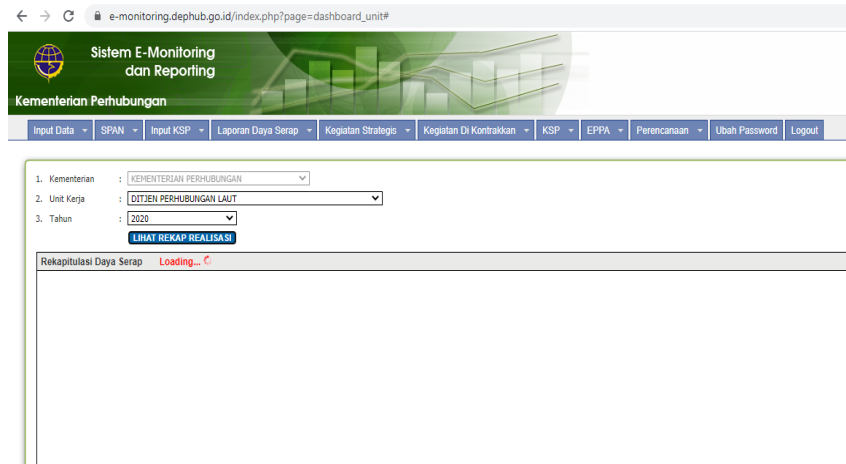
e-monitoring.dephub.go.id/index.php?page=dashboard_unit#

Sistem E-Monitoring dan Reporting

Kementerian Perhubungan

Input Data ▾ SPAN ▾ Input KSP ▾ Laporan Daya Serap ▾ Kegiatan Strategis ▾ Kegiatan Di Kontrakkan ▾ KSP ▾ EPPA ▾ Perencanaan ▾ Ubah Password Logout

1. Kementerian : KEMENTERIAN PERHUBUNGAN

2. Unit Kerja : DITJEN PERHUBUNGAN LAUT

3. Tahun : 2020

LIHAT REKAP REALISASI

Rekapitulasi Daya Serap Loading...